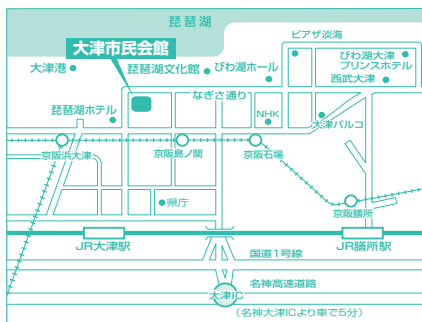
琵琶湖

ピアザ淡海

大津市民会館

大津港

琵琶湖文化館

びわ湖ホール

びわ湖大津プリンスホテル

西武大津

なぎさ通り

琵琶湖ホテル

NHK

大津パルコ

京阪浜大津

京阪島ノ関

京阪石場

県庁

京阪膳所

JR大津駅

国道1号線

JR膳所駅

名神高速道路

大津IC

（名神大津ICより車で5分）